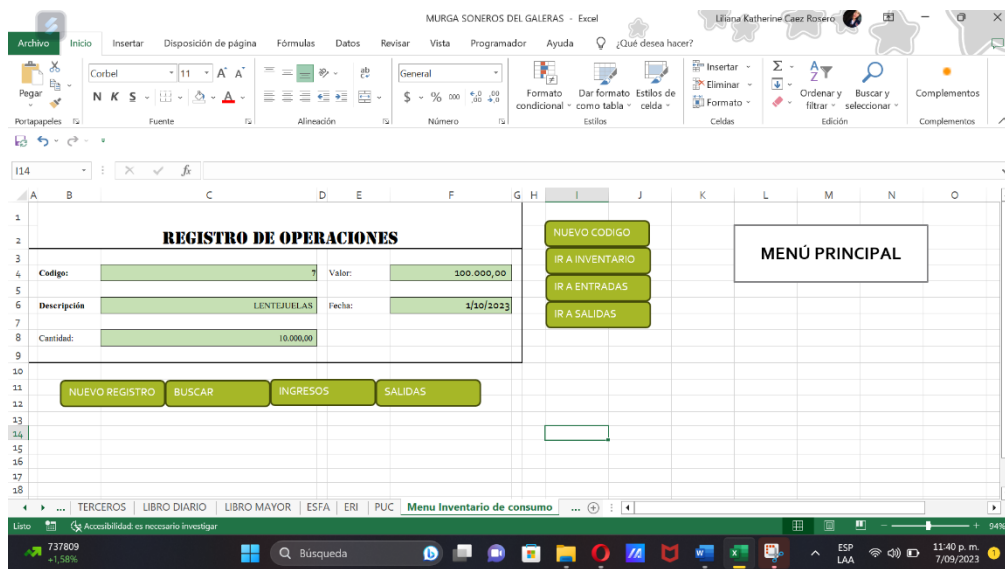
MURGA SONEROS DEL GALERAS - Excel

Liliana Katherine Caez Rosero

Archivo Inicio Insertar Disposición de página Fórmulas Datos Revisar Vista Programador Ayuda ¿Qué desea hacer?

Pegar
Portapapeles

Corbel 11 A A
N K S
Fuente

Alineación

General
$ % 000
Número

Formato condicional
Dar formato como tabla
Estilos de celda
Estilos

Insertar
Eliminar
Formato
Celdas

Ordenar y filtrar
Buscar y seleccionar
Edición

Complementos
Complementos

I14 fx

A B C D E F G H I J K L M N O

REGISTRO DE OPERACIONES

Codigo: 7
Valor: 100.000,00
Descripción LENTEJUELAS
Fecha: 1/10/2023
Cantidad: 10.000,00

NUEVO REGISTRO | BUSCAR | INGRESOS | SALIDAS

NUEVO CODIGO
IR A INVENTARIO
IR A ENTRADAS
IR A SALIDAS

MENÚ PRINCIPAL

... TERCEROS | LIBRO DIARIO | LIBRO MAYOR | ESFA | ERI | PUC | Menu Inventario de consumo ...

Listo Accesibilidad: es necesario investigar 94%

737809 +1,58%
Búsqueda
ESP LAA
11:40 p. m. 7/09/2023